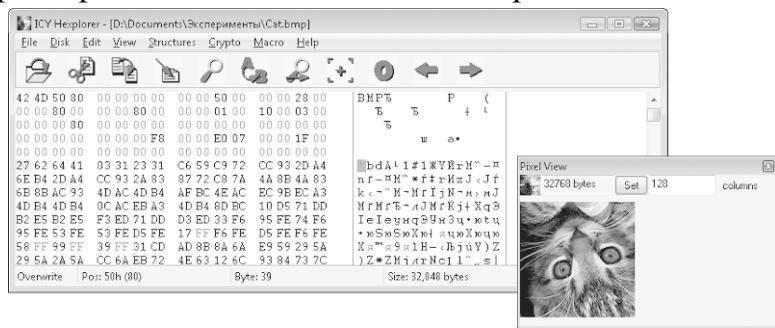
ICY Hexplorer - [D:\Documents\Эксперименты\Cat.bmp]

File Disk Edit View Structures Crypto Macro Help

42 4D 50 80 00 00 00 00 00 00 50 00 00 00 28 00
00 00 80 00 00 00 80 00 00 00 01 00 10 00 03 00
00 00 00 80 00 00 00 00 00 00 00 00 00 00 00 00
00 00 00 00 00 00 F8 00 00 E0 07 00 00 1F 00
00 00 00 00 00 00 00 00 00 00 00 00 00 00 00 00
27 62 64 41 03 31 23 31 C6 59 C9 72 CC 93 2D A4
6E B4 2D A4 CC 93 2A 83 87 72 C8 7A 4A 8B 4A 83
6B 8B AC 93 4D AC 4D B4 AF BC 4E AC EC 9B EC A3
4D B4 4D B4 0C AC EB A3 4D B4 8D BC 10 D5 71 DD
B2 E5 B2 E5 F3 ED 71 DD D3 ED 33 F6 95 FE 74 F6
95 FE 53 FE 53 FE D5 FE 17 FF F6 FE D5 FE F6 FE
58 FF 99 FF 39 FF 31 CD AD 8B 8A 6A E9 59 29 5A
29 5A 2A 5A CC 6A EB 72 4E 63 12 6C 93 84 73 7C

BMPЂ P (
Ђ Ђ
Ђ
ш а•

bdA 1#1ЖYЙrМ"-¤
nЃ-¤М"*ѓ‡rИzJ‹Jѓ
k‹¬"М-М‹Ї¬N-м›мJ
МrМrЂ-лJМrЌј‡ХqЭ
ІеІеунqЭУн3ц•юtц
•юSюSюХю‡яцюХюцю
Хя™я9я1Н-‹ЉjйY)Z
)Z*ZМјлrNc‡l"„s|

Overwrite Pos: 50h (80) Byte: 39 Size: 32,848 bytes

Pixel View
32768 bytes Set 128 columns